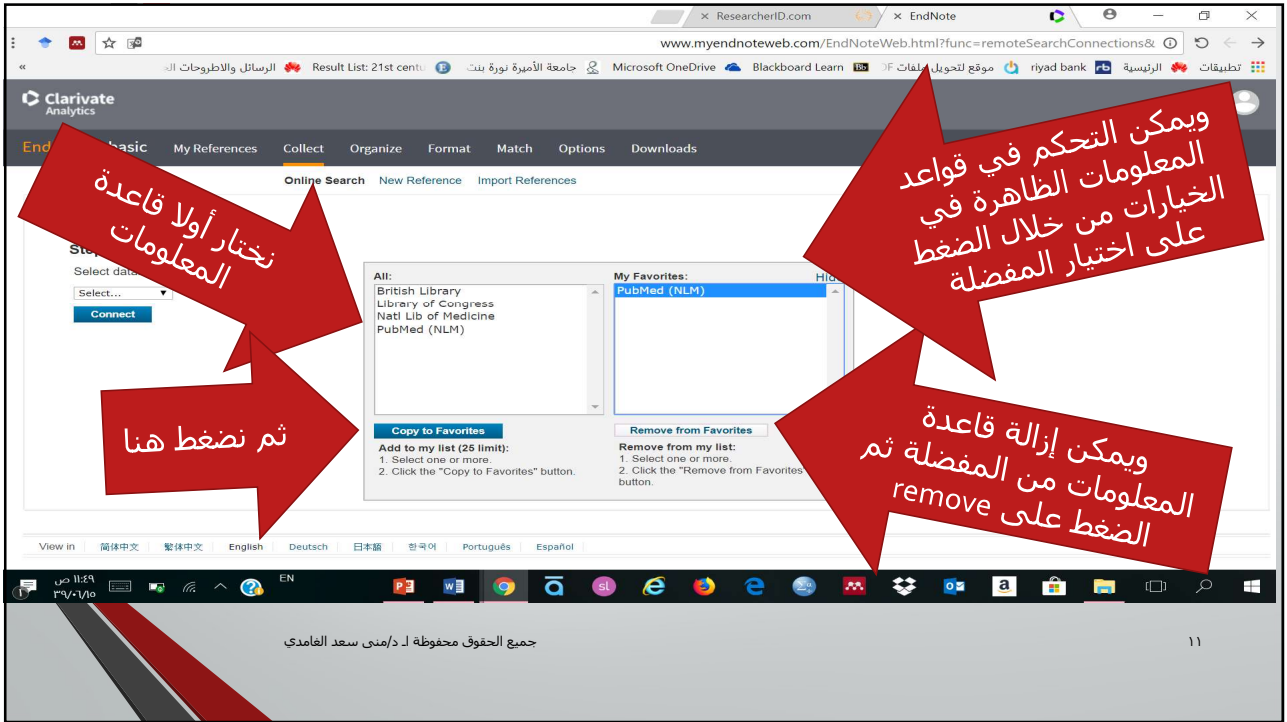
ResearcherID.com
EndNote

www.myendnoteweb.com/EndNoteWeb.html?func=remoteSearchConnections&

تطبيقات الرئيسية riyad bank موقع لتحويل ملفات Blackboard Learn Microsoft OneDrive جامعة الأميرة نورة بنت Result List: 21st centu الرسائل والاطروحات ال

Clarivate Analytics

End basic My References Collect Organize Format Match Options Downloads

Online Search New Reference Import References

Ste
Select data
Select...
Connect

All:
British Library
Library of Congress
Natl Lib of Medicine
PubMed (NLM)

My Favorites:
PubMed (NLM)
Hid

Copy to Favorites
Add to my list (25 limit):
1. Select one or more.
2. Click the "Copy to Favorites" button.

Remove from Favorites
Remove from my list:
1. Select one or more.
2. Click the "Remove from Favorites" button.

نختار أولا قاعدة المعلومات

ثم نضغط هنا

ويمكن التحكم في قواعد المعلومات الظاهرة في الخيارات من خلال الضغط على اختيار المفضلة

ويمكن إزالة قاعدة المعلومات من المفضلة ثم الضغط على remove

View in 简体中文 繁体中文 English Deutsch 日本語 한국어 Português Español

١١:٤٩ ص
٣٩/٠١/١٥
EN

جميع الحقوق محفوظة لـ د/منى سعد الغامدي

١١